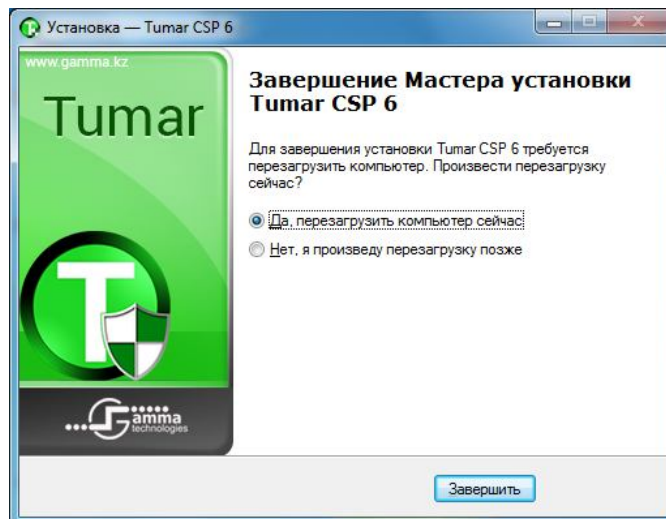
Установка — Tumar CSP 6

www.gamma.kz

Tumar

T

Gamma technologies

Завершение Мастера установки Tumar CSP 6

Для завершения установки Tumar CSP 6 требуется перезагрузить компьютер. Произвести перезагрузку сейчас?

Да, перезагрузить компьютер сейчас

Нет, я произведу перезагрузку позже

Завершить